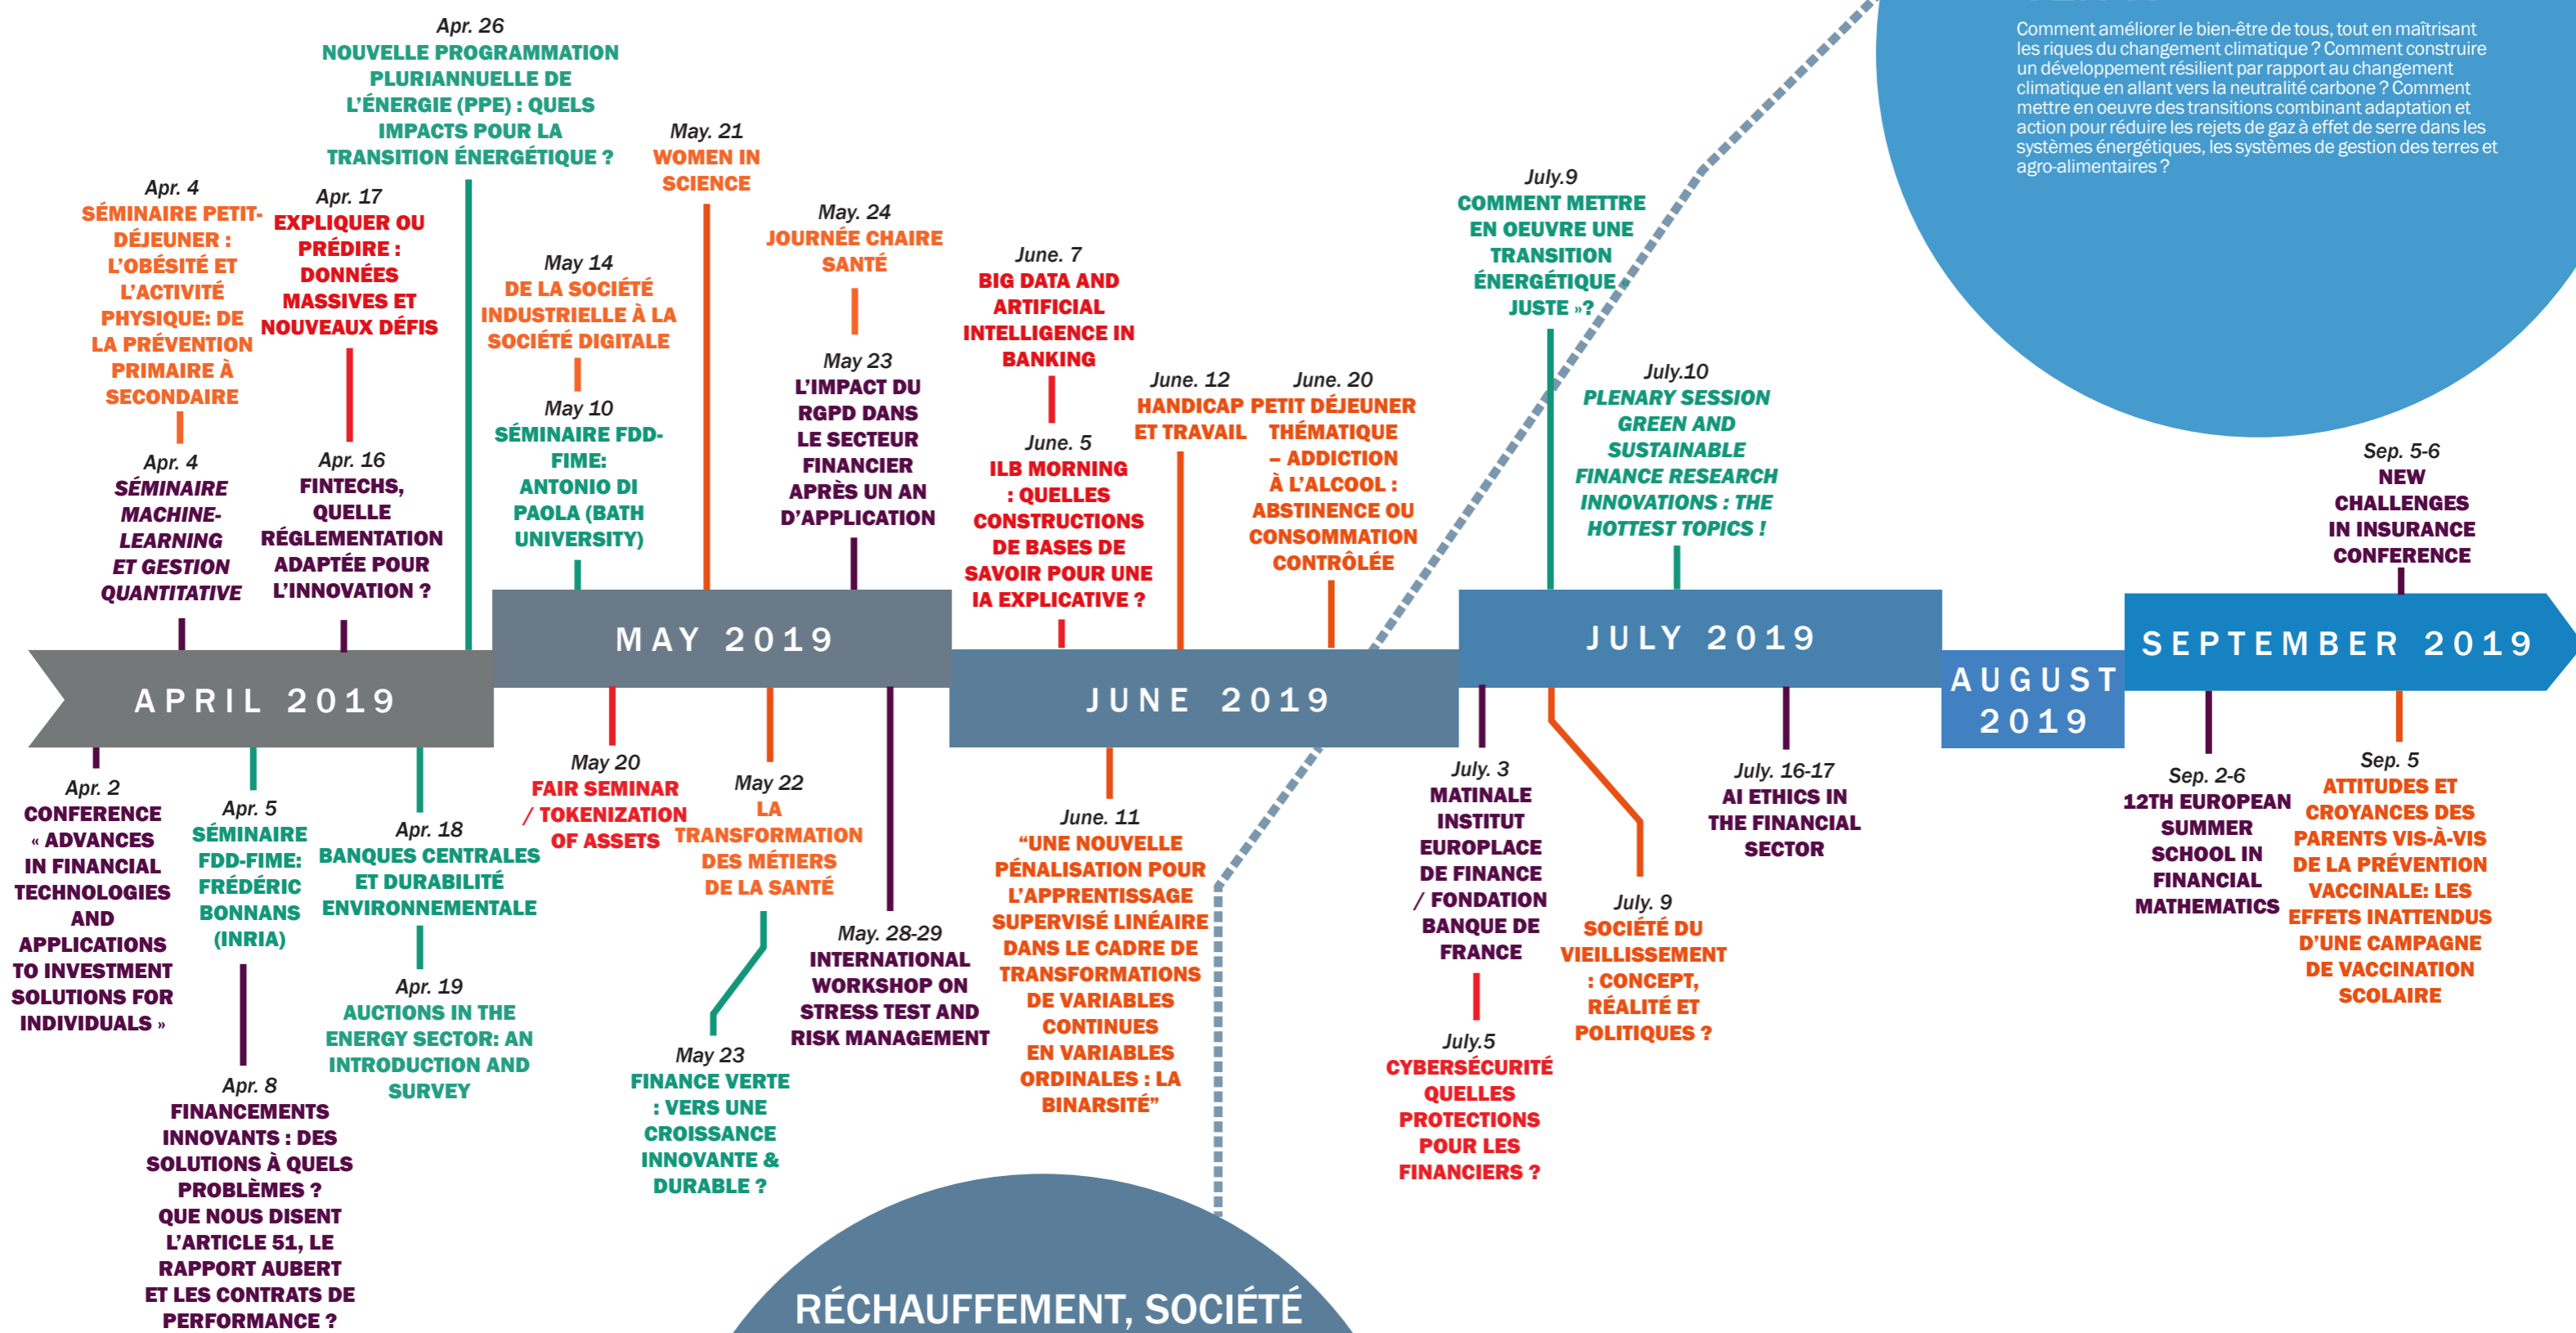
Comment améliorer le bien-être de tous, tout en maîtrisant les riques du changement climatique ? Comment construire un développement résilient par rapport au changement climatique en allant vers la neutralité carbone ? Comment mettre en oeuvre des transitions combinant adaptation et action pour réduire les rejets de gaz à effet de serre dans les systèmes énergétiques, les systèmes de gestion des terres et agro-alimentaires ?

Apr. 26
NOUVELLE PROGRAMMATION PLURIANNUELLE DE L'ÉNERGIE (PPE) : QUELS IMPACTS POUR LA TRANSITION ÉNERGÉTIQUE ?

Apr. 4
SÉMINAIRE PETIT-DÉJEUNER : L'OBÉSITÉ ET L'ACTIVITÉ PHYSIQUE: DE LA PRÉVENTION PRIMAIRE À SECONDAIRE

Apr. 17
EXPLIQUER OU PRÉDIRE : DONNÉES MASSIVES ET NOUVEAUX DÉFIS

May. 21
WOMEN IN SCIENCE

May 14
DE LA SOCIÉTÉ INDUSTRIELLE À LA SOCIÉTÉ DIGITALE

May. 24
JOURNÉE CHAIRE SANTÉ

June. 7
BIG DATA AND ARTIFICIAL INTELLIGENCE IN BANKING

July.9
COMMENT METTRE EN OEUVRE UNE TRANSITION ÉNERGÉTIQUE JUSTE »?

Apr. 4
SÉMINAIRE MACHINE-LEARNING ET GESTION QUANTITATIVE

Apr. 16
FINTECHS, QUELLE RÉGLEMENTATION ADAPTÉE POUR L'INNOVATION ?

May 10
SÉMINAIRE FDD-FIME: ANTONIO DI PAOLA (BATH UNIVERSITY)

May 23
L'IMPACT DU RGPD DANS LE SECTEUR FINANCIER APRÈS UN AN D'APPLICATION

June. 5
ILB MORNING : QUELLES CONSTRUCTIONS DE BASES DE SAVOIR POUR UNE IA EXPLICATIVE ?

June. 12
HANDICAP ET TRAVAIL

June. 20
PETIT DÉJEUNER THÉMATIQUE – ADDICTION À L'ALCOOL : ABSTINENCE OU CONSOMMATION CONTRÔLÉE

July.10
PLENARY SESSION GREEN AND SUSTAINABLE FINANCE RESEARCH INNOVATIONS : THE HOTTEST TOPICS !

Sep. 5-6
NEW CHALLENGES IN INSURANCE CONFERENCE

APRIL 2019

MAY 2019

JUNE 2019

JULY 2019

AUGUST 2019

SEPTEMBER 2019

Apr. 2
CONFERENCE « ADVANCES IN FINANCIAL TECHNOLOGIES AND APPLICATIONS TO INVESTMENT SOLUTIONS FOR INDIVIDUALS »

Apr. 5
SÉMINAIRE FDD-FIME: FRÉDÉRIC BONNANS (INRIA)

Apr. 18
BANQUES CENTRALES ET DURABILITÉ ENVIRONNEMENTALE

May 20
FAIR SEMINAR / TOKENIZATION OF ASSETS

May 22
LA TRANSFORMATION DES MÉTIERS DE LA SANTÉ

June. 11
"UNE NOUVELLE PÉNALISATION POUR L'APPRENTISSAGE SUPERVISÉ LINÉAIRE DANS LE CADRE DE TRANSFORMATIONS DE VARIABLES CONTINUES EN VARIABLES ORDINALES : LA BINARSITÉ"

July. 3
MATINALE INSTITUT EUROPLACE DE FINANCE / FONDATION BANQUE DE FRANCE

July. 16-17
AI ETHICS IN THE FINANCIAL SECTOR

Sep. 2-6
12TH EUROPEAN SUMMER SCHOOL IN FINANCIAL MATHEMATICS

Sep. 5
ATTITUDES ET CROYANCES DES PARENTS VIS-À-VIS DE LA PRÉVENTION VACCINALE: LES EFFETS INATTENDUS D'UNE CAMPAGNE DE VACCINATION SCOLAIRE

May. 28-29
INTERNATIONAL WORKSHOP ON STRESS TEST AND RISK MANAGEMENT

July. 9
SOCIÉTÉ DU VIEILLISSEMENT : CONCEPT, RÉALITÉ ET POLITIQUES ?

Apr. 19
AUCTIONS IN THE ENERGY SECTOR: AN INTRODUCTION AND SURVEY

May 23
FINANCE VERTE : VERS UNE CROISSANCE INNOVANTE & DURABLE ?

July.5
CYBERSÉCURITÉ QUELLES PROTECTIONS POUR LES FINANCIERS ?

Apr. 8
FINANCEMENTS INNOVANTS : DES SOLUTIONS À QUELS PROBLÈMES ? QUE NOUS DISENT L'ARTICLE 51, LE RAPPORT AUBERT ET LES CONTRATS DE PERFORMANCE ?

RÉCHAUFFEMENT, SOCIÉTÉ